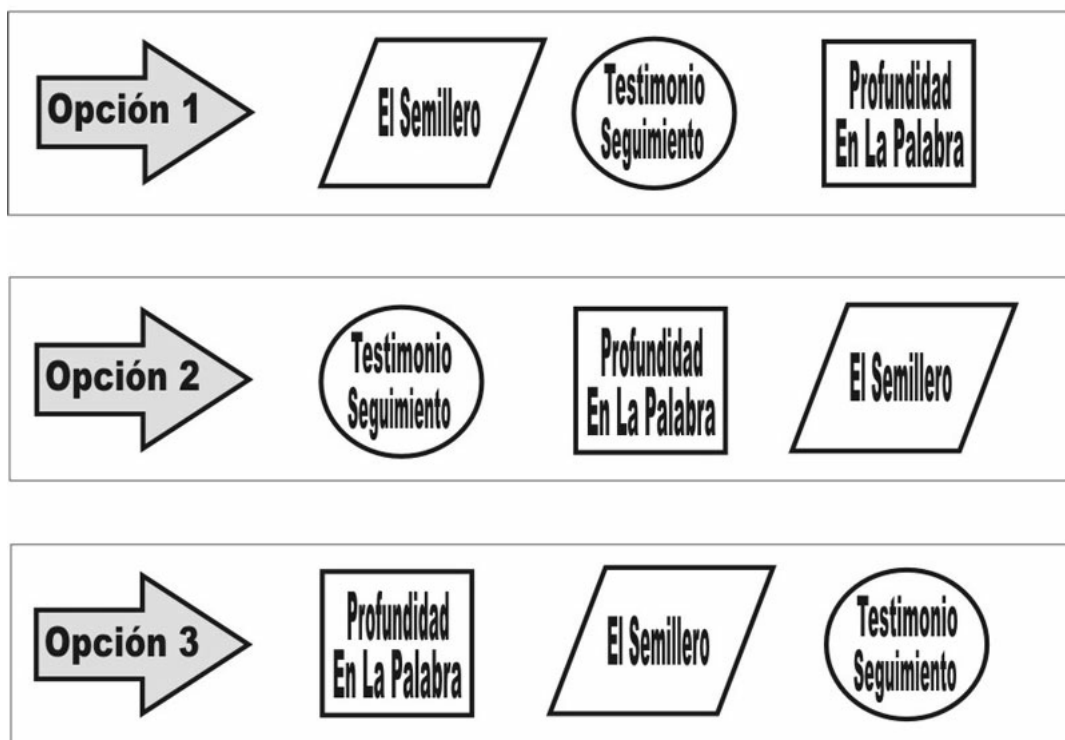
Opción 1

El Semillero

Testimonio Seguimiento

Profundidad En La Palabra

Opción 2

Testimonio Seguimiento

Profundidad En La Palabra

El Semillero

Opción 3

Profundidad En La Palabra

El Semillero

Testimonio Seguimiento